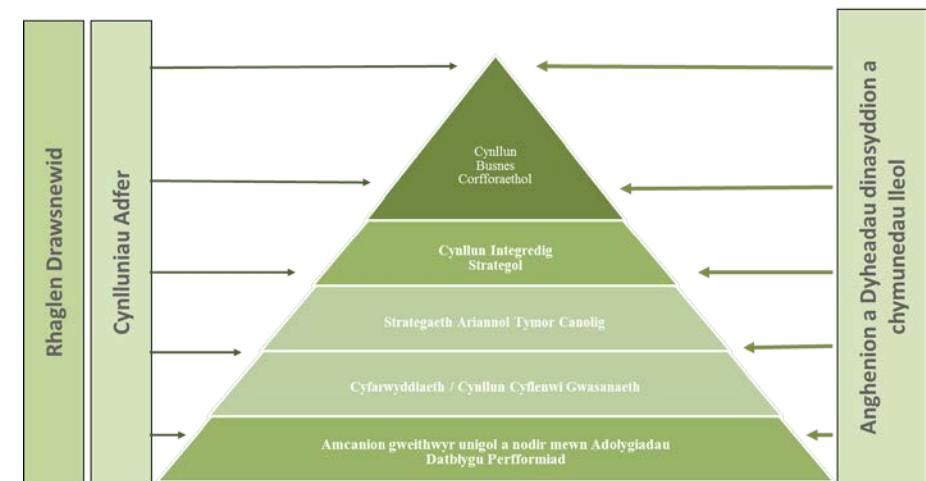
Rhaglen Drawsnewid

Cynlluniau Adfer

Cynllun Busnes Corfforaethol

Cynllun Integredig Strategol

Strategaeth Ariannol Tymor Canolig

Cyfarwyddiaeth / Cynllun Cyflenwi Gwasanaeth

Amcanion gweithwyr unigol a nodir mewn Adolygiadau Datblygu Perfformiad

Anghenion a Dyheadau dinasyddion a chymunedau lleol